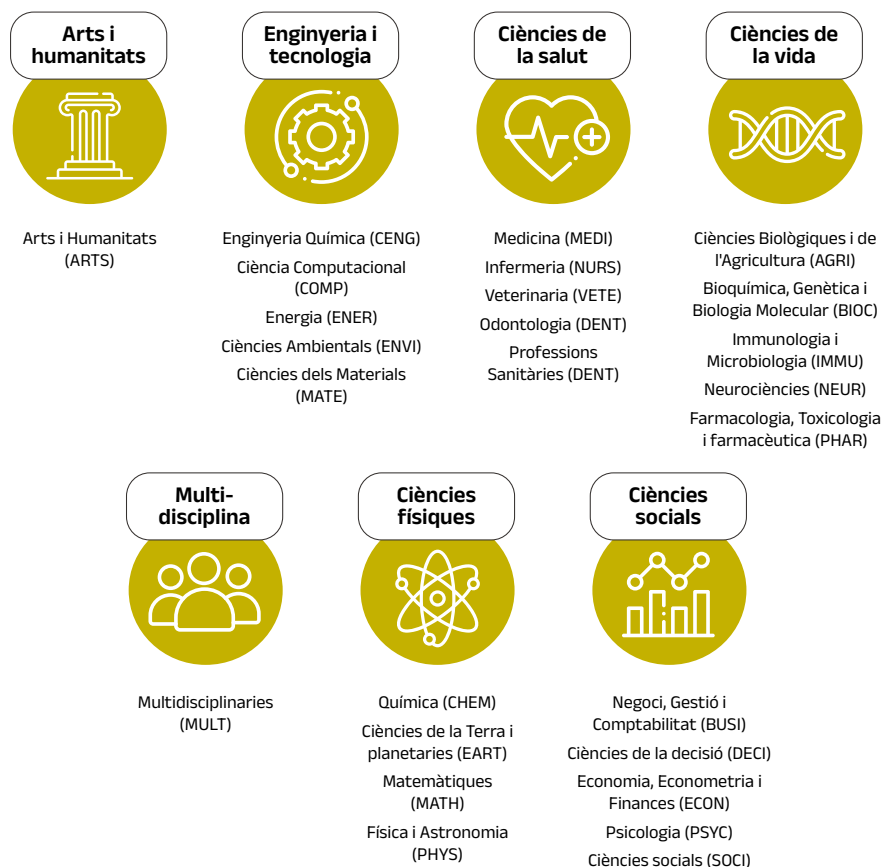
Arts i humanitats

Arts i Humanitats (ARTS)

Enginyeria i tecnologia

Enginyeria Química (CENG)

Ciència Computacional (COMP)

Energia (ENER)

Ciències Ambientals (ENVI)

Ciències dels Materials (MATE)

Ciències de la salut

Medicina (MEDI)

Infermeria (NURS)

Veterinaria (VETE)

Odontologia (DENT)

Professions Sanitàries (DENT)

Ciències de la vida

Ciències Biològiques i de l'Agricultura (AGRI)

Bioquímica, Genètica i Biologia Molecular (BIOC)

Immunologia i Microbiologia (IMMU)

Neurociències (NEUR)

Farmacologia, Toxicologia i farmacèutica (PHAR)

Multi-disciplina

Multidisciplinaries (MULT)

Ciències físiques

Química (CHEM)

Ciències de la Terra i planetaries (EART)

Matemàtiques (MATH)

Física i Astronomia (PHYS)

Ciències socials

Negoci, Gestió i Comptabilitat (BUSI)

Ciències de la decisió (DECI)

Economia, Econometria i Finances (ECON)

Psicologia (PSYC)

Ciències socials (SOCI)